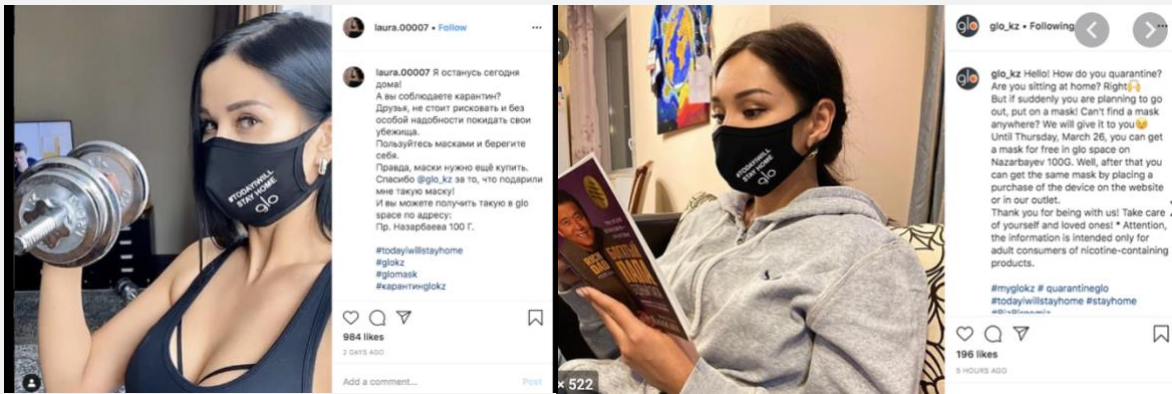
#TODAYIWILL STAY HOME
glo

laura.00007 • Follow

laura.00007 Я останусь сегодня дома!
А вы соблюдаете карантин?
Друзья, не стоит рисковать и без особой надобности покидать свои убежища.
Пользуйтесь масками и берегите себя.
Правда, маски нужно ещё купить.
Спасибо @glo_kz за то, что подарили мне такую маску!
И вы можете получить такую в glo space по адресу:
Пр. Назарбаева 100 Г.

#todayiwillstayhome
#glokz
#glomask
#карантинglokz

984 likes
2 DAYS AGO

Add a comment...
Post

#TODAYIWILL STAY HOME
glo

× 522

glo_kz • Following

glo_kz Hello! How do you quarantine? Are you sitting at home? Right🙌
But if suddenly you are planning to go out, put on a mask! Can't find a mask anywhere? We will give it to you😉
Until Thursday, March 26, you can get a mask for free in glo space on Nazarbayev 100G. Well, after that you can get the same mask by placing a purchase of the device on the website or in our outlet.
Thank you for being with us! Take care of yourself and loved ones! * Attention, the information is intended only for adult consumers of nicotine-containing products.

#myglokz # quarantineglo
#todayiwillstayhome #stayhome
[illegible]

196 likes
5 HOURS AGO